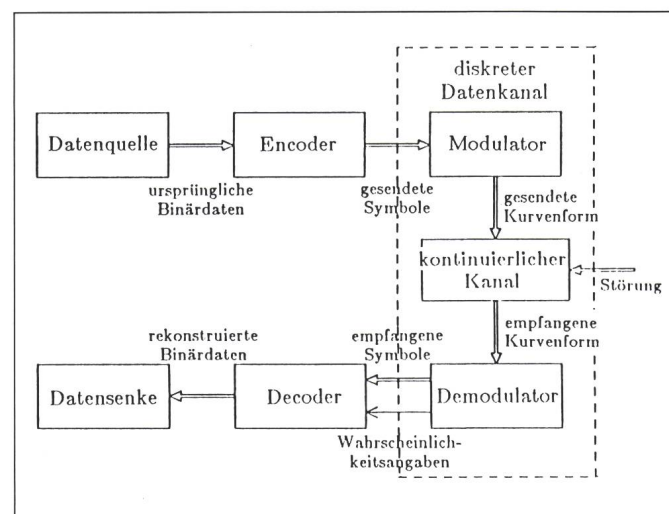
diskreter Datenkanal

Datenquelle

Encoder

Modulator

ursprüngliche Binärdaten

gesendete Symbole

gesendete Kurvenform

kontinuierlicher Kanal

Störung

empfangene Kurvenform

rekonstruierte Binärdaten

empfangene Symbole

Datensenke

Decoder

Demodulator

Wahrscheinlichkeitsangaben